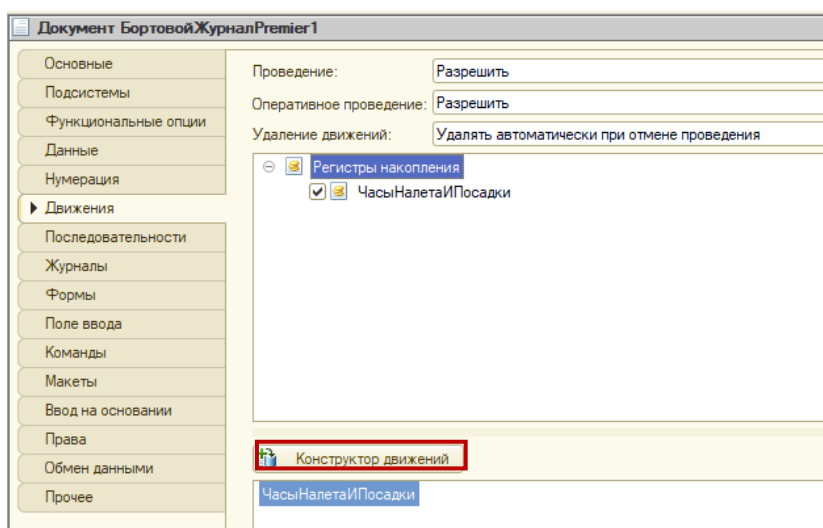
Документ БортовойЖурналPremier1

Основные
Подсистемы
Функциональные опции
Данные
Нумерация
Движения
Последовательности
Журналы
Формы
Поле ввода
Команды
Макеты
Ввод на основании
Права
Обмен данными
Прочее

Проведение: Разрешить
Оперативное проведение: Разрешить
Удаление движений: Удалять автоматически при отмене проведения

Регистры накопления
ЧасыНалетаИПосадки

Конструктор движений

ЧасыНалетаИПосадки